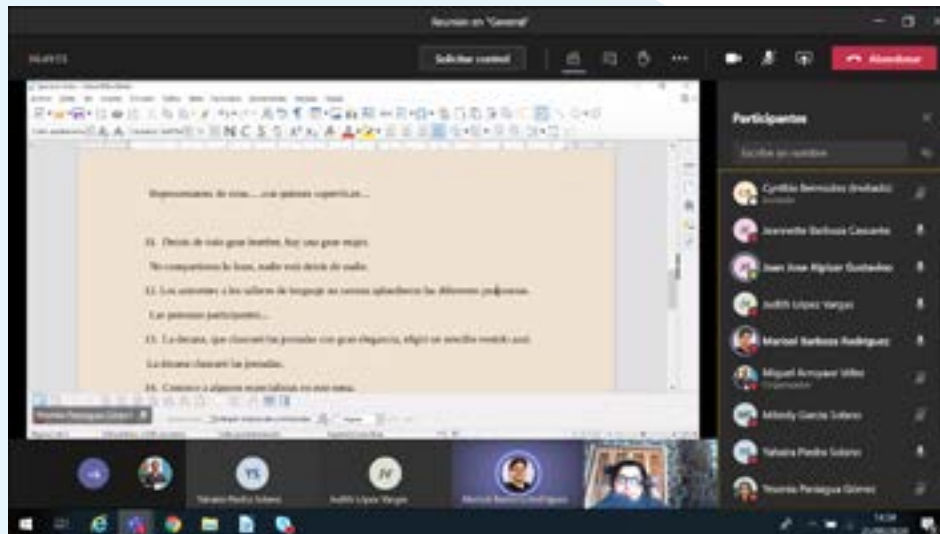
Reunión en "General"

Solicitar control

Abandonar

Participantes

Escribir un nombre

Cynthia Bermudez (Invitado)

Invitado

Jeannette Barboza Casante

Juan Jose Aguilar Gustavo

Judith López Vargas

Marisol Barboza Rodríguez

Miguel Arroyave Vélez

Organizador

Milendy Garcia Solano

Yahaira Piedra Solano

Yesenia Paniagua Gómez

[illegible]... con quienes superficies...

11. Detrás de todo gran hombre, hay una gran mujer.

No compartimos lo bueno, nadie está detrás de nadie.

12. Los asistentes a los talleres de lenguaje se retiraron aplaudiendo las diferentes propuestas.

Las personas participantes...

13. La docena, que chancan las jornadas con gran elegancia, eligió un sencillo vestido azul.

La docena chancan las jornadas.

14. Conozco a algunos especialistas en este tema.

Yesenia Paniagua Gómez

YS

Yahaira Piedra Solano

JV

Judith López Vargas

Marisol Barboza Rodríguez

14:34